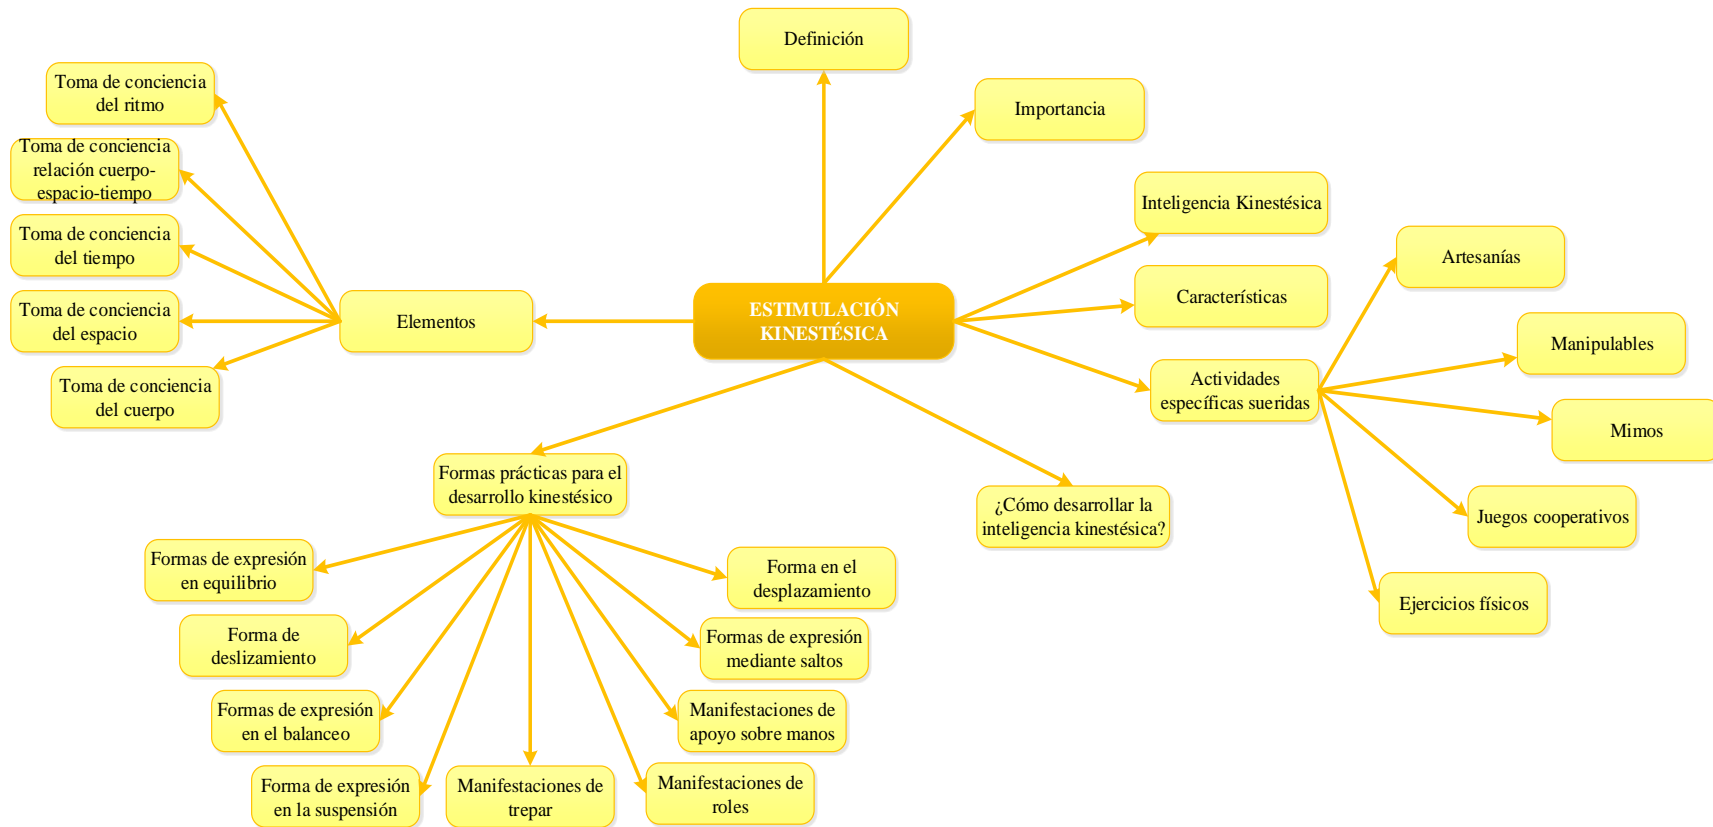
Definición

Importancia

Toma de conciencia del ritmo

Toma de conciencia relación cuerpo-espacio-tiempo

Toma de conciencia del tiempo

Toma de conciencia del espacio

Toma de conciencia del cuerpo

Elementos

ESTIMULACIÓN KINESTÉSICA

Inteligencia Kinestésica

Características

Actividades específicas sueridas

Artesanías

Manipulables

Mimos

Juegos cooperativos

Ejercicios físicos

¿Cómo desarrollar la inteligencia kinestésica?

Formas prácticas para el desarrollo kinestésico

Formas de expresión en equilibrio

Forma de deslizamiento

Formas de expresión en el balanceo

Forma de expresión en la suspensión

Manifestaciones de trepar

Manifestaciones de roles

Manifestaciones de apoyo sobre manos

Formas de expresión mediante saltos

Forma en el desplazamiento